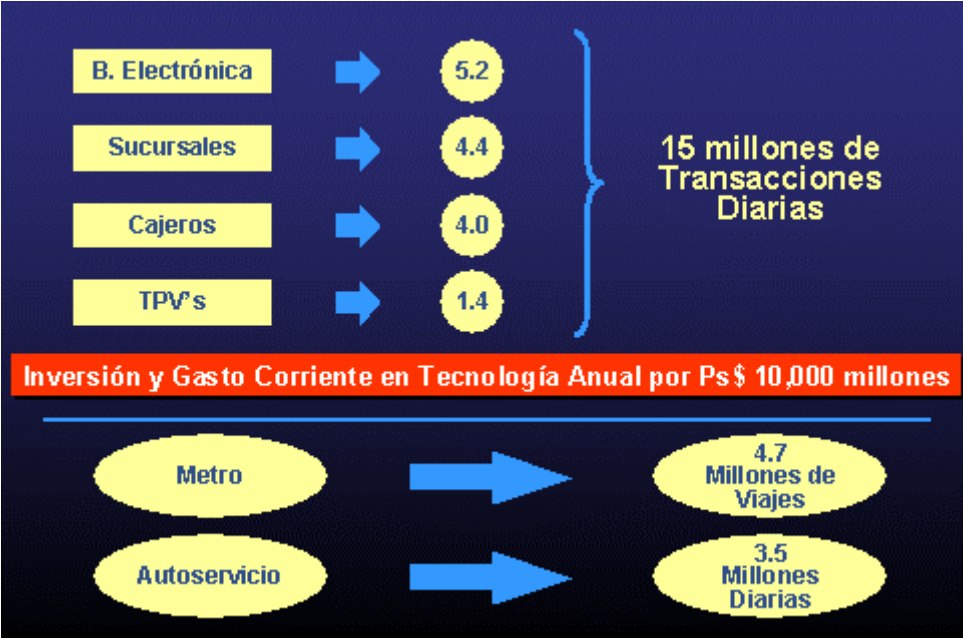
B. Electrónica
5.2
Sucursales
4.4
Cajeros
4.0
TPV's
1.4

15 millones de Transacciones Diarias

Inversión y Gasto Corriente en Tecnología Anual por Ps$ 10,000 millones

Metro
4.7 Millones de Viajes

Autoservicio
3.5 Millones Diarias